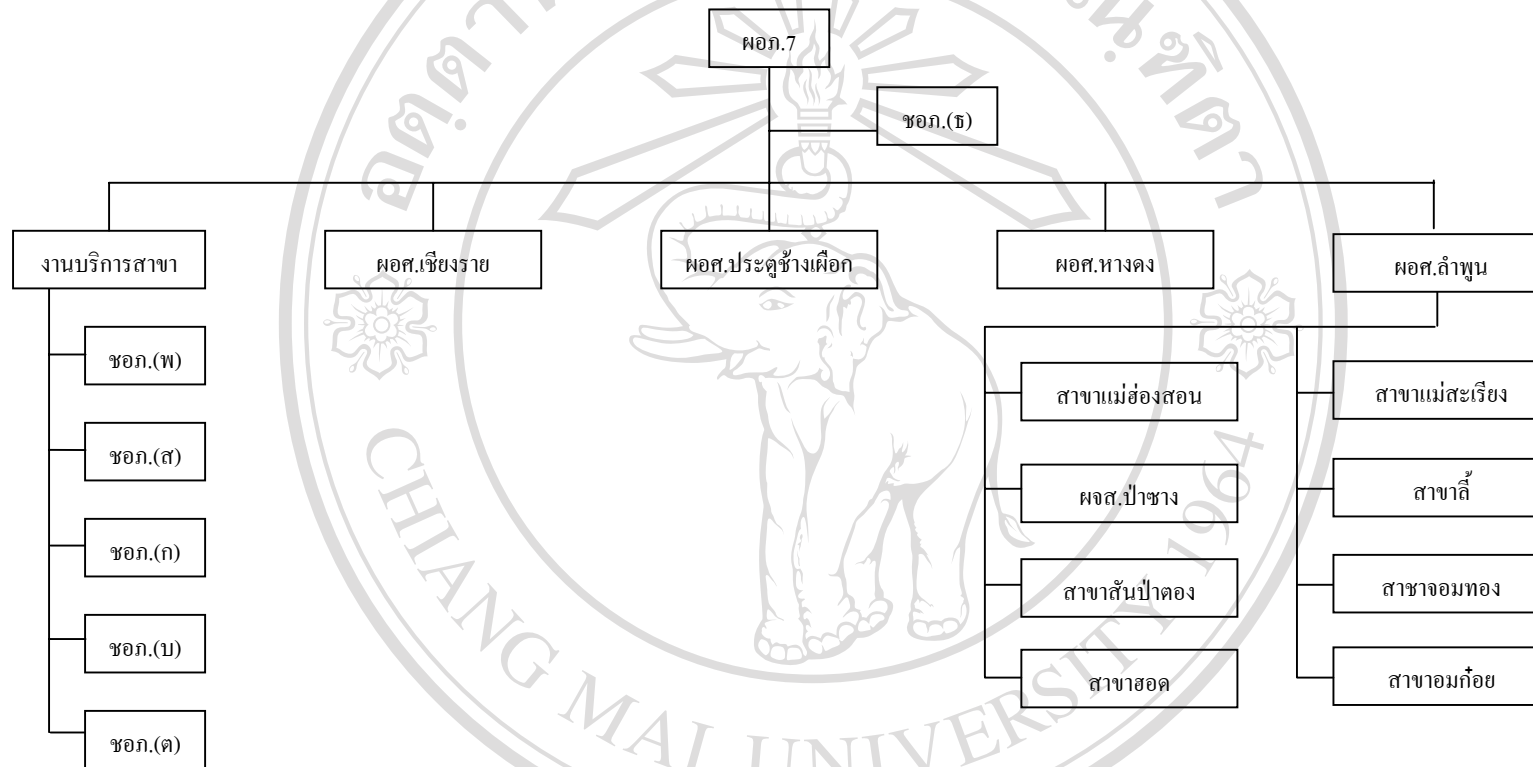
ผอภ.7

ชอภ.(ธ)

งานบริการสาขา

ผอศ.เชียงราย

ผอศ.ประตูช้างเผือก

ผอศ.หางดง

ผอศ.ลำพูน

ชอภ.(พ)

ชอภ.(ส)

ชอภ.(ก)

ชอภ.(บ)

ชอภ.(ต)

สาขาแม่ฮ่องสอน

ผจส.ป่าซาง

สาขาสันป่าตอง

สาขาฮอด

สาขาแม่สะเรียง

สาขาลี้

สาชาจอมทอง

สาขาอมก๋อย

CHIANG MAI UNIVERSITY 1964